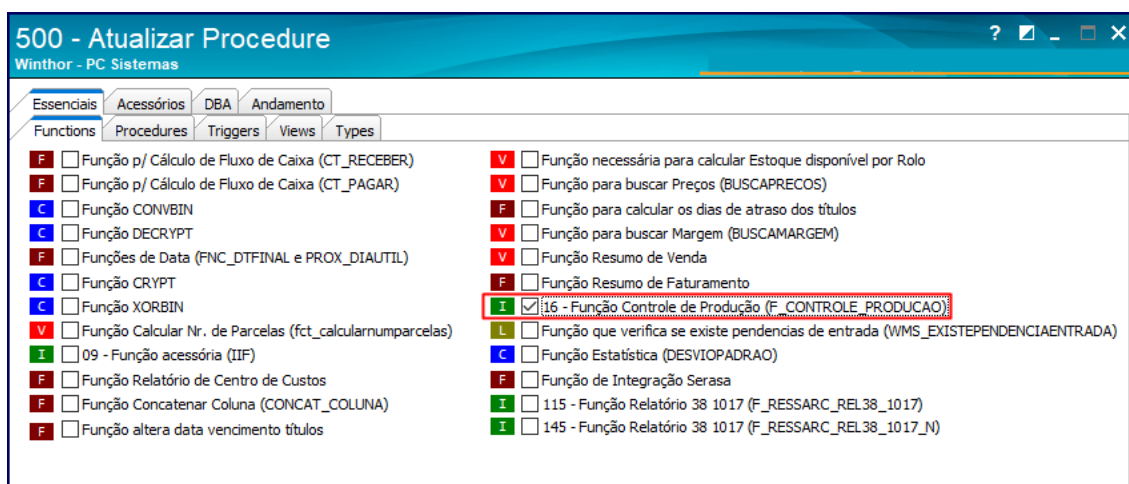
500 - Atualizar Procedure
Winthor - PC Sistemas

? ✕

Essenciais | Acessórios | DBA | Andamento

Functions | Procedures | Triggers | Views | Types

F Função p/ Cálculo de Fluxo de Caixa (CT_RECEBER)
F Função p/ Cálculo de Fluxo de Caixa (CT_PAGAR)
C Função CONVBIN
C Função DECRYPT
F Funções de Data (FNC_DTFINAL e PROX_DIAUTIL)
C Função CRYPT
C Função XORBIN
V Função Calcular Nr. de Parcelas (fct_calcularnumparcelas)
I 09 - Função acessória (IIF)
F Função Relatório de Centro de Custos
F Função Concatenar Coluna (CONCAT_COLUNA)
F Função altera data vencimento títulos

V Função necessária para calcular Estoque disponível por Rolo
V Função para buscar Preços (BUSCAPRECOS)
F Função para calcular os dias de atraso dos títulos
V Função para buscar Margem (BUSCAMARGEM)
V Função Resumo de Venda
F Função Resumo de Faturamento
I 16 - Função Controle de Produção (F_CONTROLE_PRODUCAO)
L Função que verifica se existe pendencias de entrada (WMS_EXISTEPENDENCIAENTRADA)
C Função Estatística (DESVIOPADRAO)
F Função de Integração Serasa
I 115 - Função Relatório 38 1017 (F_RESSARC_REL38_1017)
I 145 - Função Relatório 38 1017 (F_RESSARC_REL38_1017_N)